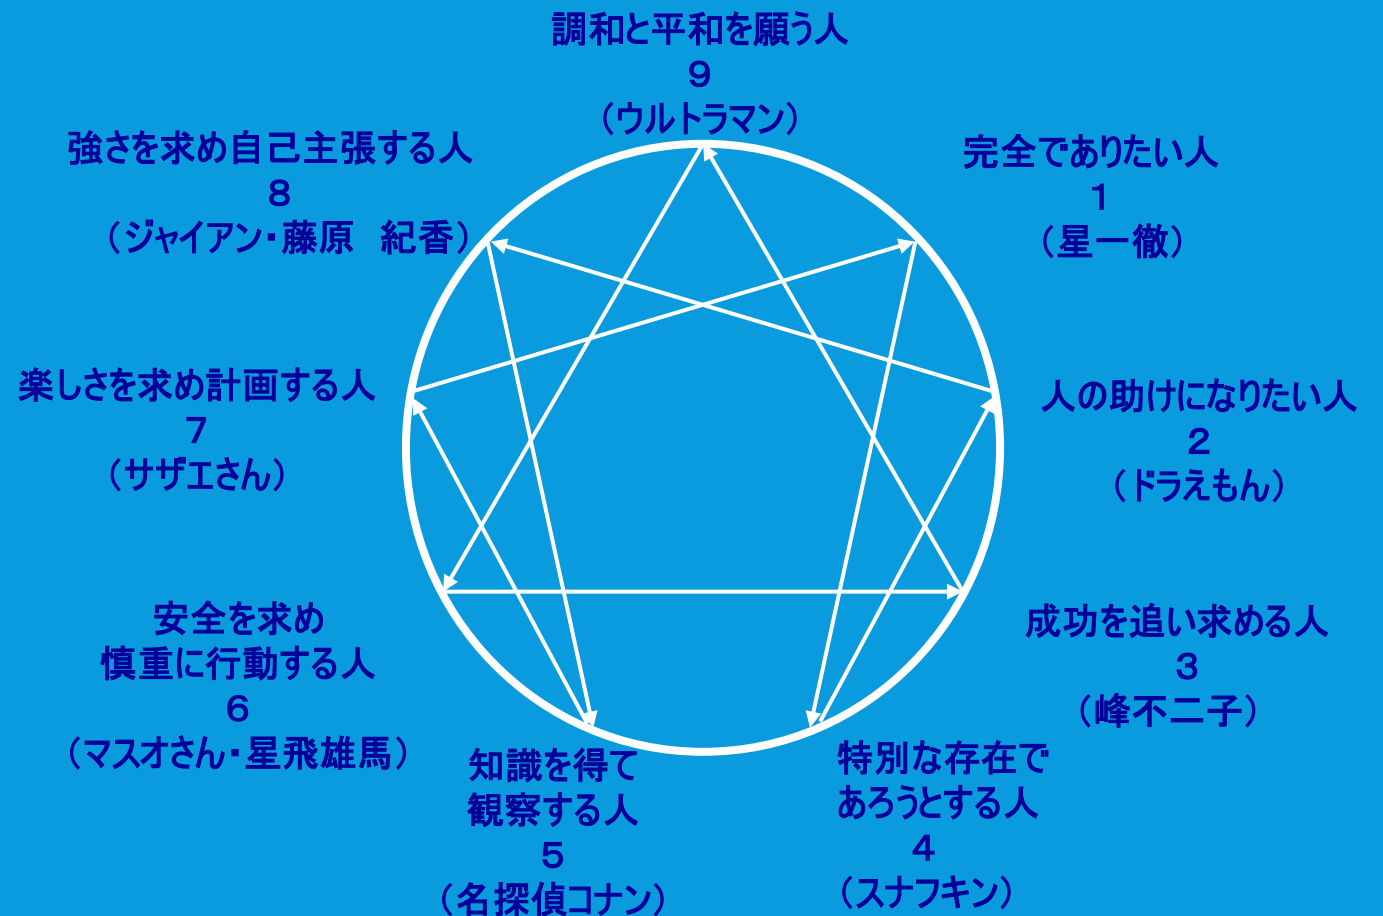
調和と平和を願う人
9
（ウルトラマン）

完全でありたい人
1
（星一徹）

人の助けになりたい人
2
（ドラえもん）

成功を追い求める人
3
（峰不二子）

特別な存在であろうとする人
4
（スナフキン）

知識を得て観察する人
5
（名探偵コナン）

安全を求め慎重に行動する人
6
（マスオさん・星飛雄馬）

楽しさを求め計画する人
7
（サザエさん）

強さを求め自己主張する人
8
（ジャイアン・藤原　紀香）